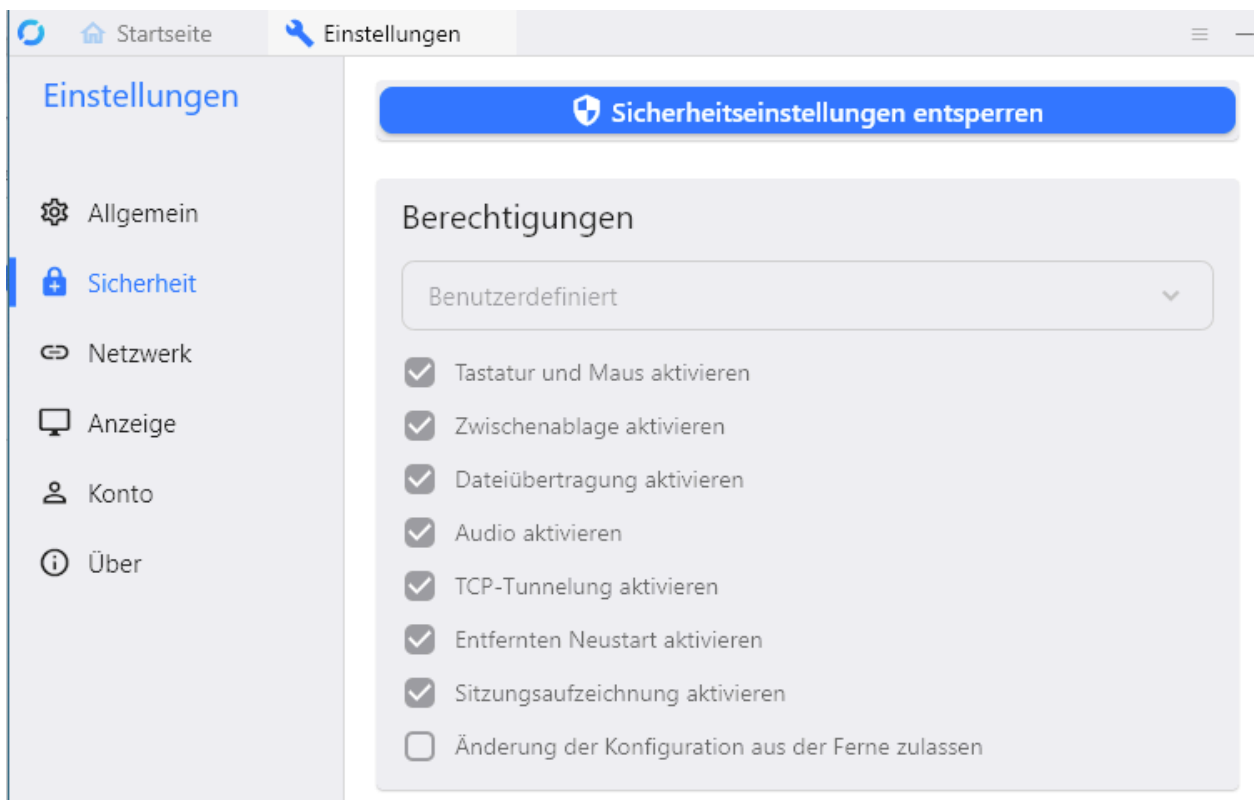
Startseite
Einstellungen

Einstellungen

Allgemein
Sicherheit
Netzwerk
Anzeige
Konto
Über

Sicherheitseinstellungen entsperren

Berechtigungen

Benutzerdefiniert

Tastatur und Maus aktivieren
Zwischenablage aktivieren
Dateiübertragung aktivieren
Audio aktivieren
TCP-Tunnelung aktivieren
Entfernten Neustart aktivieren
Sitzungsaufzeichnung aktivieren
Änderung der Konfiguration aus der Ferne zulassen